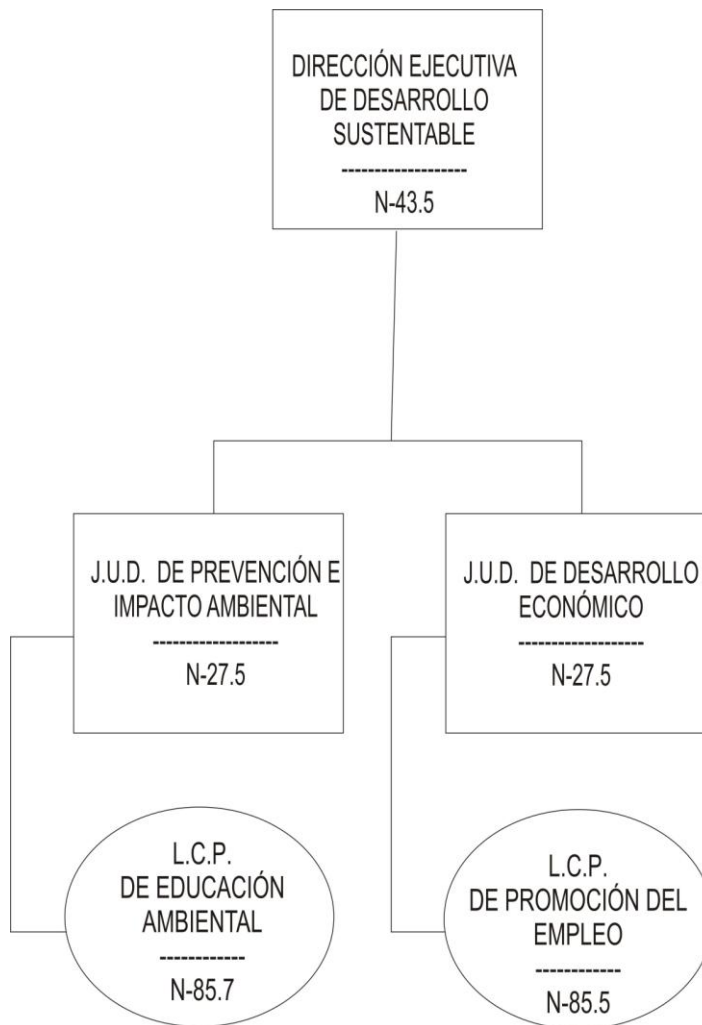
DIRECCIÓN EJECUTIVA DE DESARROLLO SUSTENTABLE
------------------
N-43.5

J.U.D. DE PREVENCIÓN E IMPACTO AMBIENTAL
------------------
N-27.5

J.U.D. DE DESARROLLO ECONÓMICO
------------------
N-27.5

L.C.P. DE EDUCACIÓN AMBIENTAL
------------
N-85.7

L.C.P. DE PROMOCIÓN DEL EMPLEO
------------
N-85.5